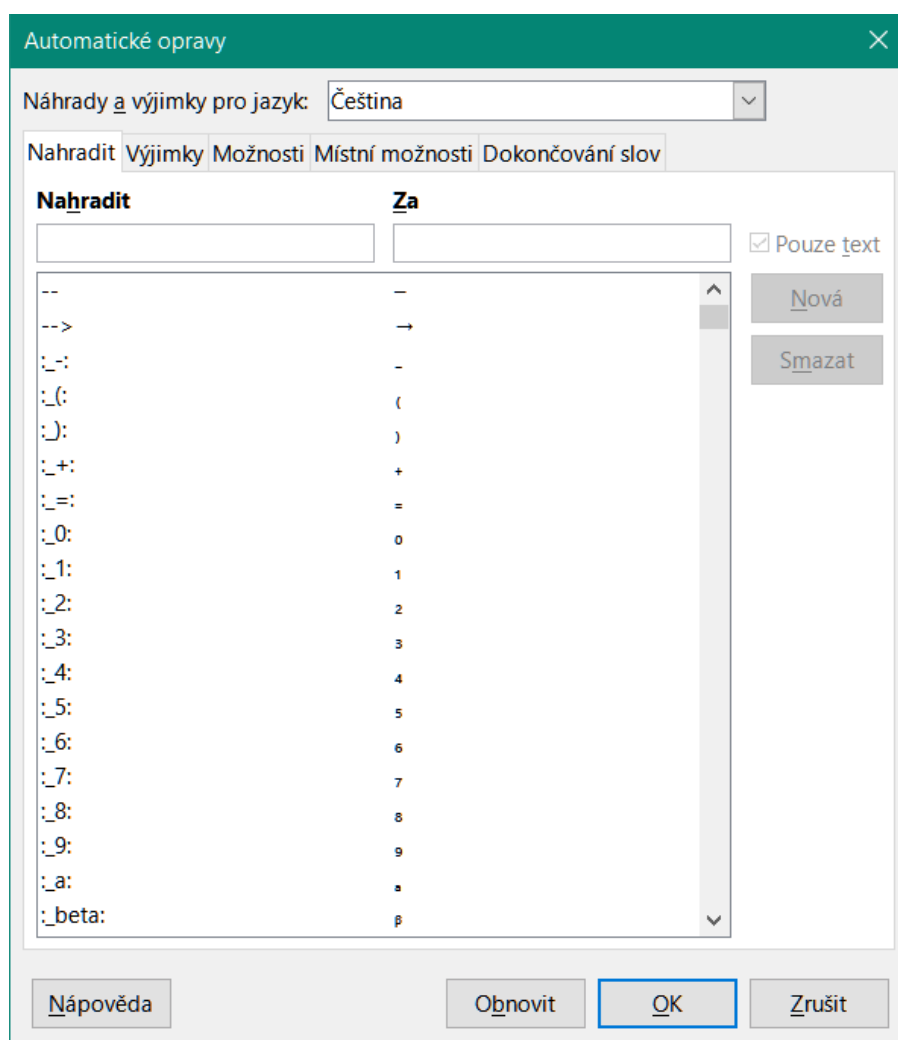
Automatické opravy

Náhrady a výjimky pro jazyk: Čeština

Nahradit | Výjimky | Možnosti | Místní možnosti | Dokončování slov

| Nahradit | Za |
|---|---|
| -- | – |
| --> | → |
| :_-: | ₋ |
| :_(: | ₍ |
| :_): | ₎ |
| :_+: | ₊ |
| :_=: | ₌ |
| :_0: | ₀ |
| :_1: | ₁ |
| :_2: | ₂ |
| :_3: | ₃ |
| :_4: | ₄ |
| :_5: | ₅ |
| :_6: | ₆ |
| :_7: | ₇ |
| :_8: | ₈ |
| :_9: | ₉ |
| :_a: | ₐ |
| :_beta: | ᵦ |

Pouze text
Nová
Smazat

Nápověda
Obnovit
OK
Zrušit